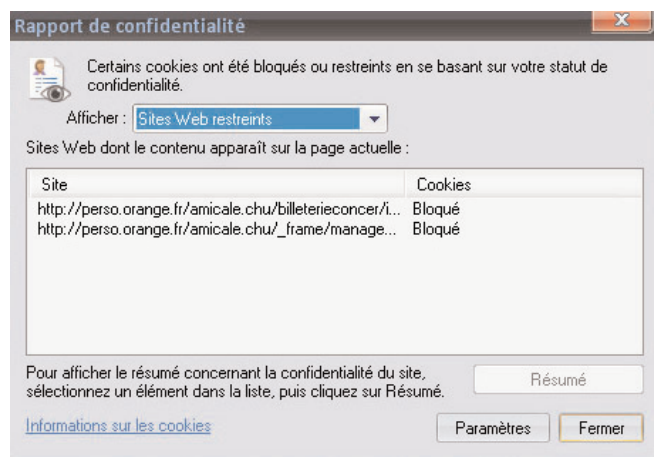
Rapport de confidentialité

Certains cookies ont été bloqués ou restreints en se basant sur votre statut de confidentialité.

Afficher : Sites Web restreints

Sites Web dont le contenu apparaît sur la page actuelle :

| Site | Cookies |
|---|---|
| http://perso.orange.fr/amicale.chu/billeterieconcer/i... | Bloqué |
| http://perso.orange.fr/amicale.chu/_frame/manage... | Bloqué |

Pour afficher le résumé concernant la confidentialité du site, sélectionnez un élément dans la liste, puis cliquez sur Résumé.

Résumé

Informations sur les cookies

Paramètres

Fermer